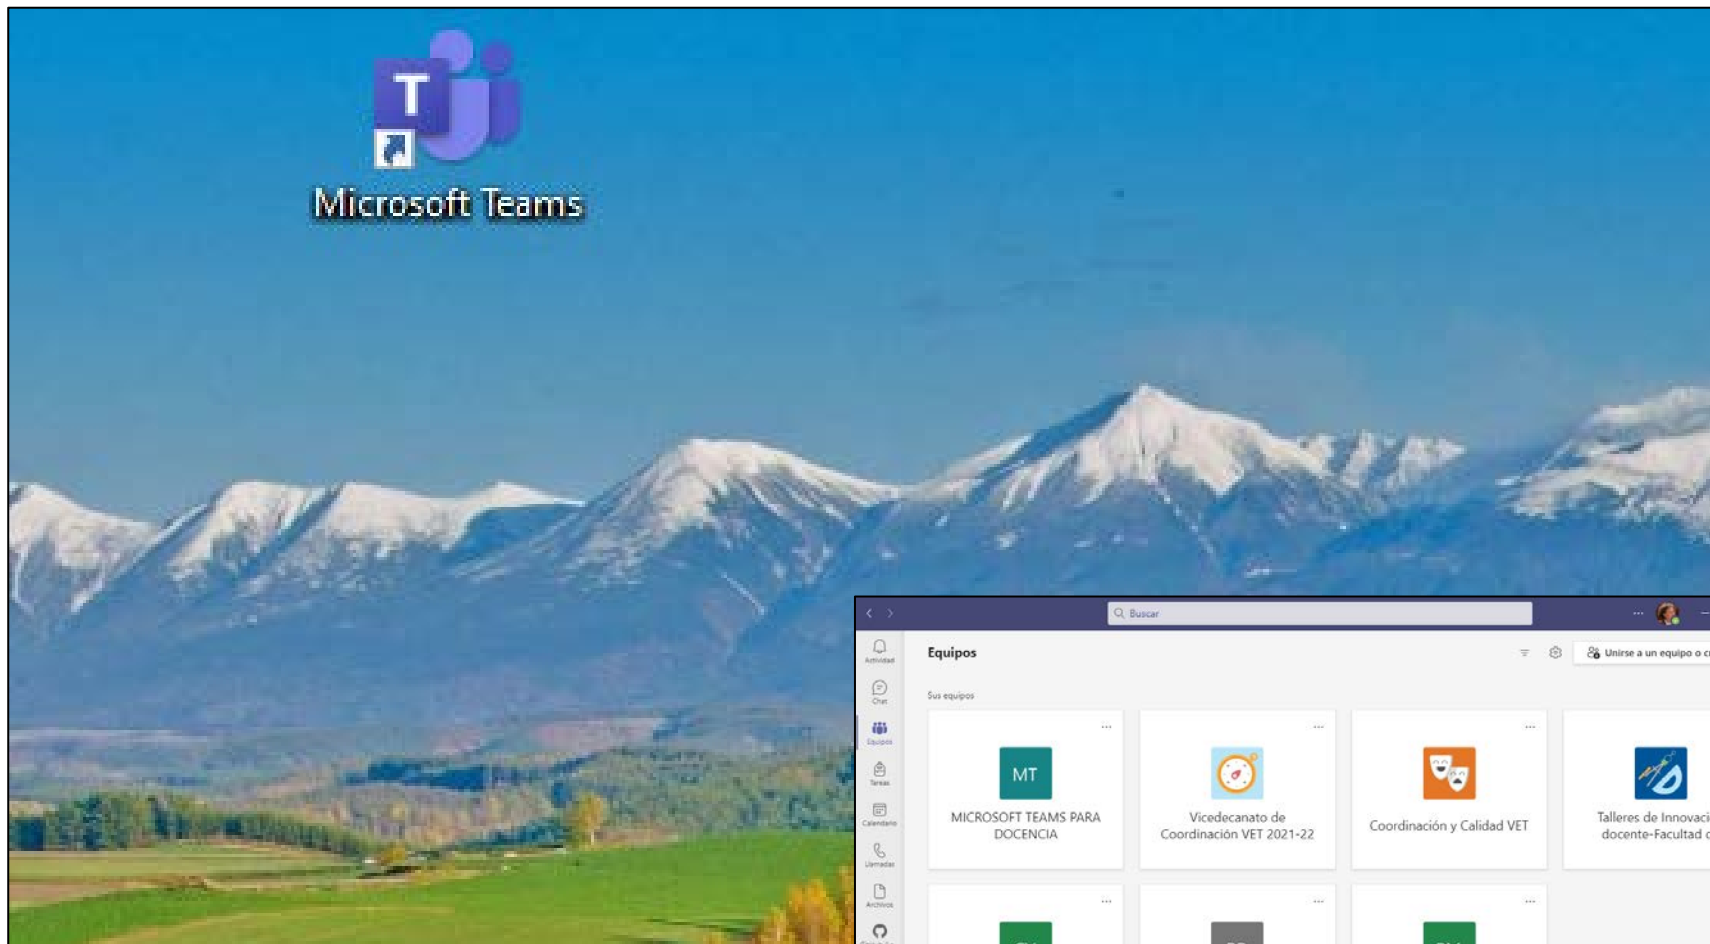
Microsoft Teams

Buscar

Actividad
Chat
Equipos
Tareas
Calendario
Llamadas
Archivos

Equipos

Unirse a un equipo o c

Sus equipos

MT
MICROSOFT TEAMS PARA DOCENCIA

Vicedecanato de Coordinación VET 2021-22

Coordinación y Calidad VET

Talleres de Innovaci docente-Facultad c